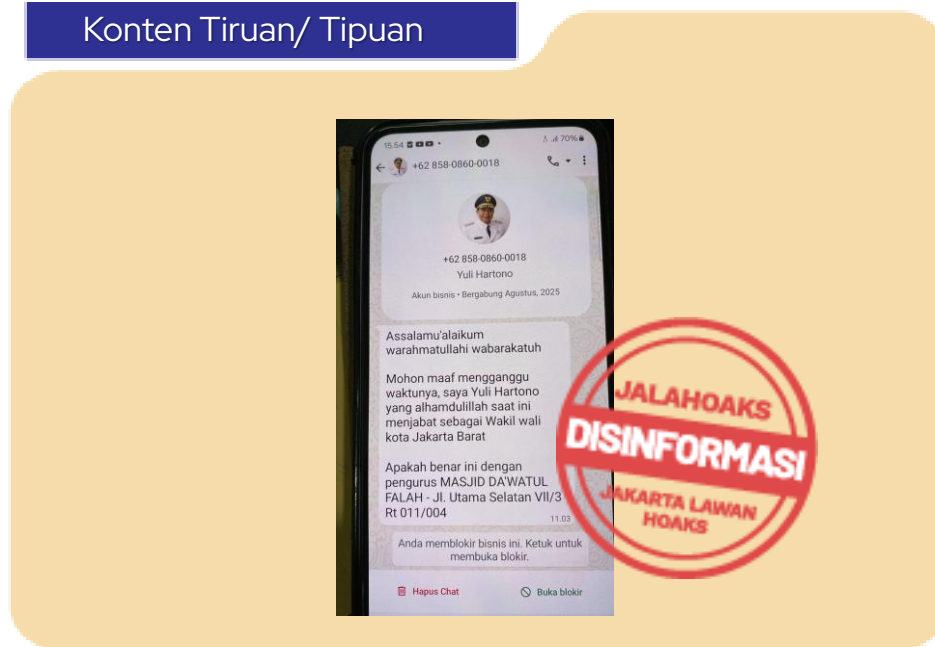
Konten Tiruan/ Tipuan

15.54 70%

+62 858-0860-0018

+62 858-0860-0018
Yuli Hartono

Akun bisnis • Bergabung Agustus, 2025

Assalamu'alaikum warahmatullahi wabarakatuh

Mohon maaf mengganggu waktunya, saya Yuli Hartono yang alhamdulillah saat ini menjabat sebagai Wakil wali kota Jakarta Barat

Apakah benar ini dengan pengurus MASJID DA'WATUL FALAH - Jl. Utama Selatan VII/3 Rt 011/004

11.03

Anda memblokir bisnis ini. Ketuk untuk membuka blokir.

Hapus Chat

Buka blokir

JALAHOAKS
DISINFORMASI
JAKARTA LAWAN HOAKS